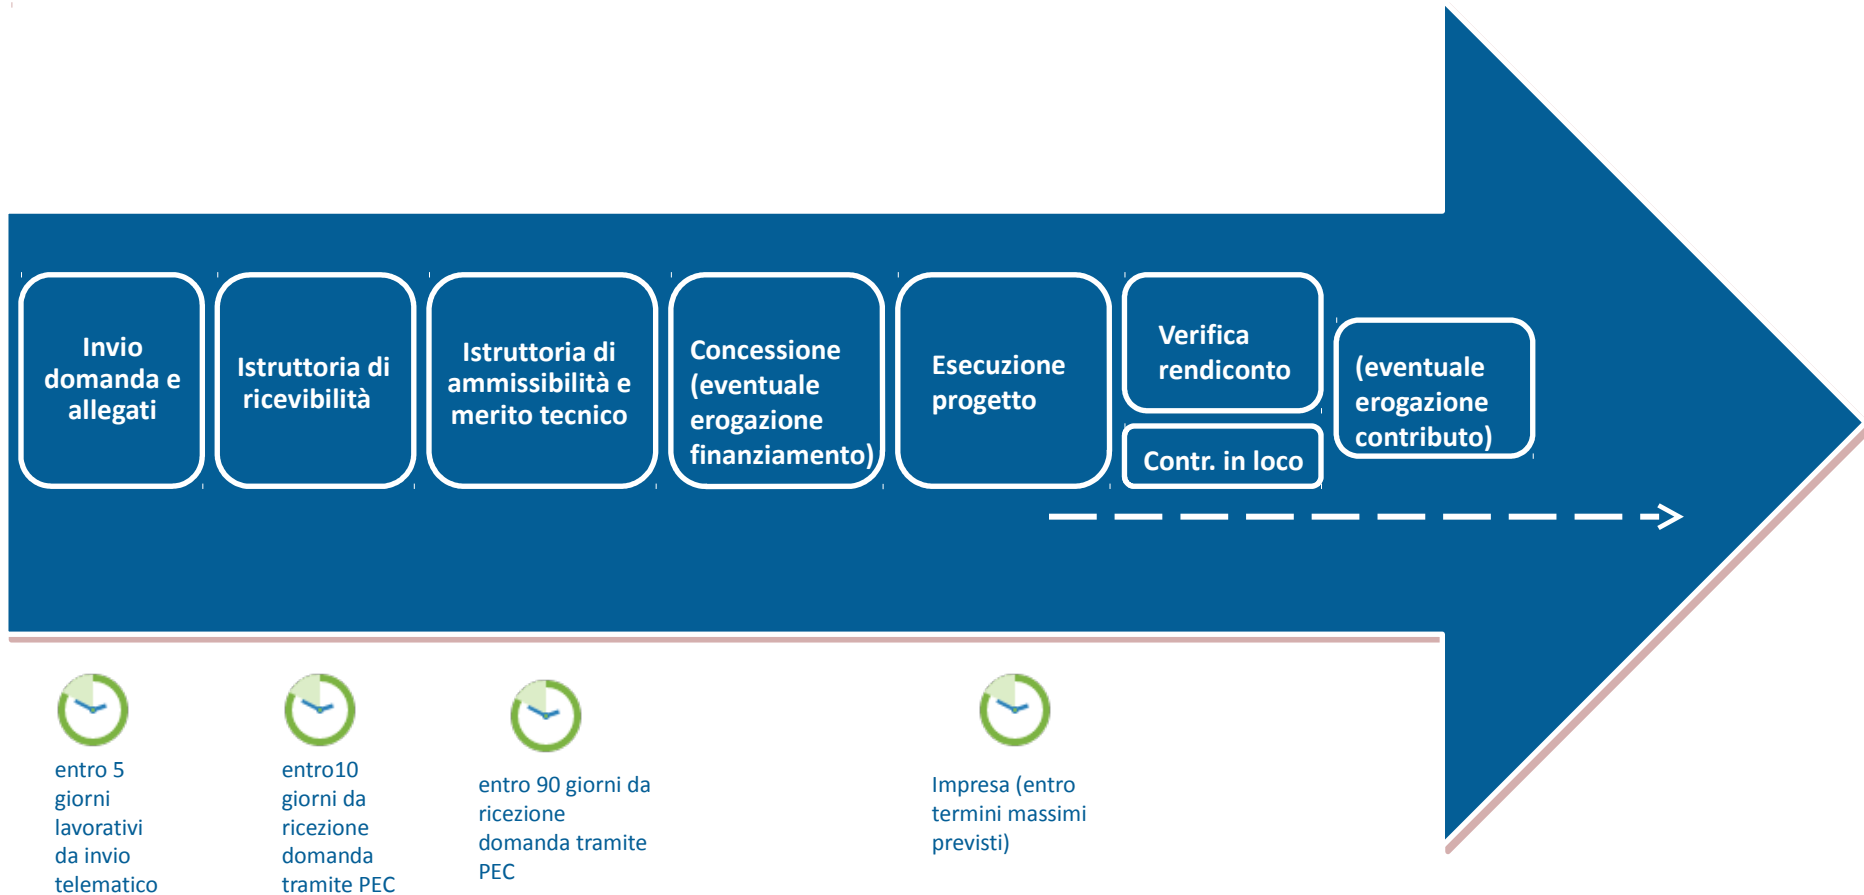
Invio domanda e allegati

Istruttoria di ricevibilità

Istruttoria di ammissibilità e merito tecnico

Concessione (eventuale erogazione finanziamento)

Esecuzione progetto

Verifica rendiconto

Contr. in loco

(eventuale erogazione contributo)

entro 5 giorni lavorativi da invio telematico

entro10 giorni da ricezione domanda tramite PEC

entro 90 giorni da ricezione domanda tramite PEC

Impresa (entro termini massimi previsti)